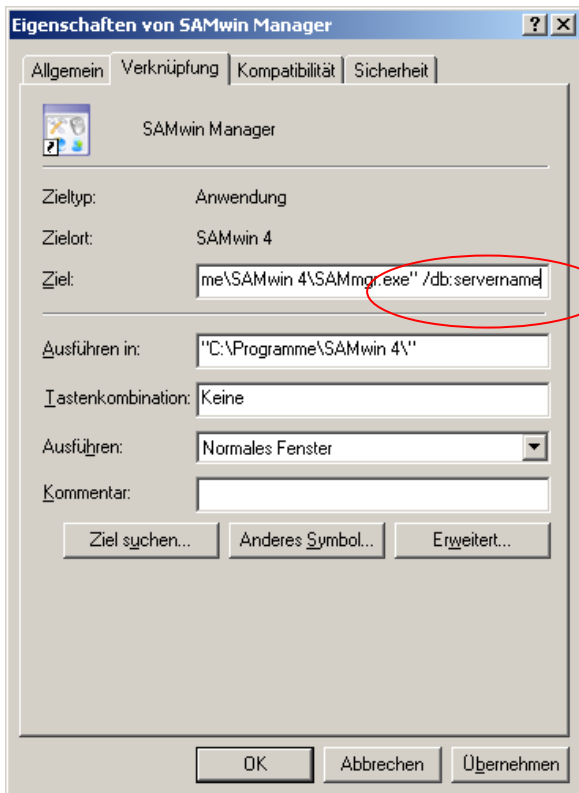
Eigenschaften von SAMwin Manager

?
X

Allgemein
Verknüpfung
Kompatibilität
Sicherheit

SAMwin Manager

Zieltyp: Anwendung

Zielort: SAMwin 4

Ziel: me\SAMwin 4\SAMmgr.exe" /db:servername

Ausführen in: "C:\Programme\SAMwin 4\"

Tastenkombination: Keine

Ausführen: Normales Fenster

Kommentar:

Ziel suchen...
Anderes Symbol...
Erweitert...

OK
Abbrechen
Übernehmen